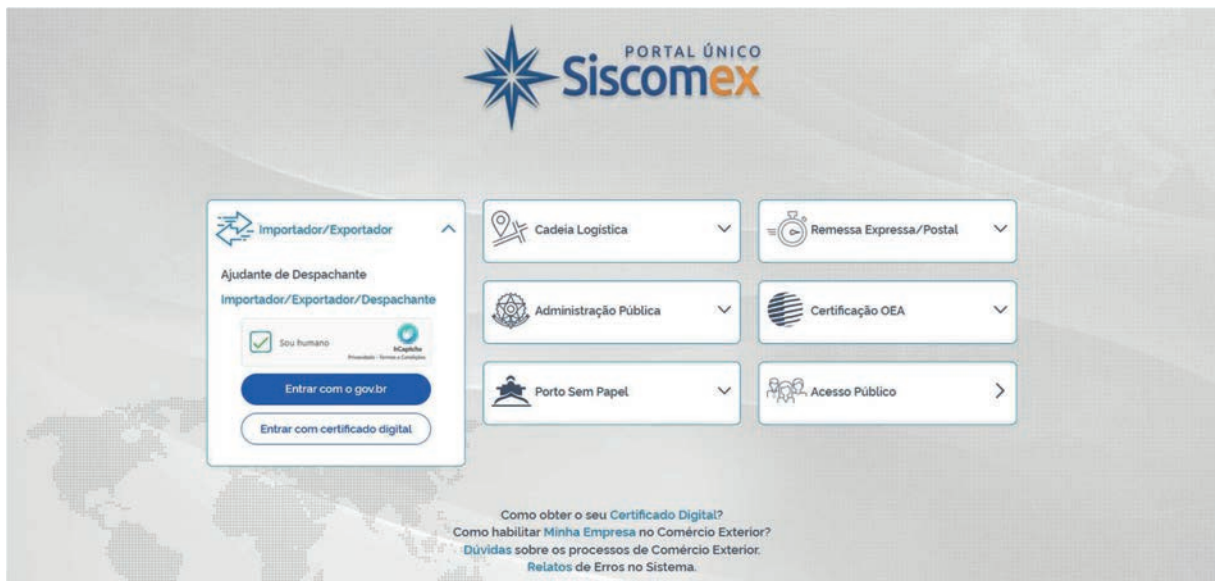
PORTAL ÚNICO
Siscomex

Importador/Exportador

Ajudante de Despachante

Importador/Exportador/Despachante

Sou humano

hCaptcha
Privacidade - Termos e Condições

Entrar com o gov.br

Entrar com certificado digital

Cadeia Logística

Administração Pública

Porto Sem Papel

Remessa Expressa/Postal

Certificação OEA

Acesso Público

Como obter o seu Certificado Digital?
Como habilitar Minha Empresa no Comércio Exterior?
Dúvidas sobre os processos de Comércio Exterior.
Relatos de Erros no Sistema.